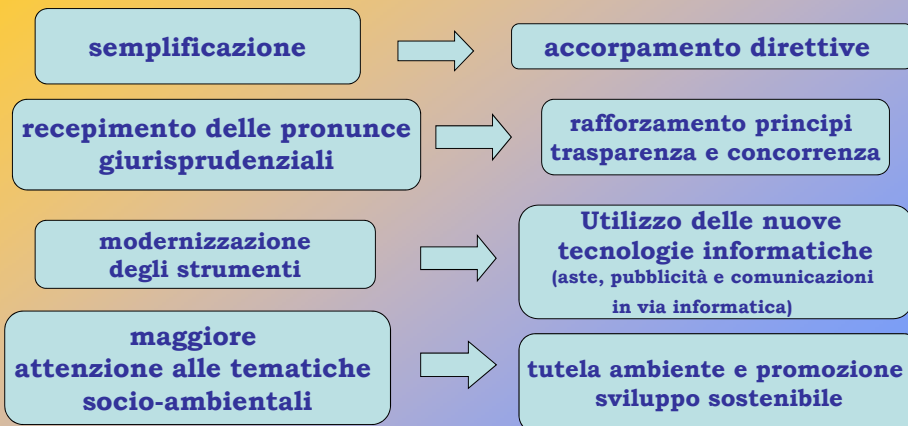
semplificazione

accorpamento direttive

recepimento delle pronunce giurisprudenziali

rafforzamento principi trasparenza e concorrenza

modernizzazione degli strumenti

Utilizzo delle nuove tecnologie informatiche (aste, pubblicità e comunicazioni in via informatica)

maggiore attenzione alle tematiche socio-ambientali

tutela ambiente e promozione sviluppo sostenibile